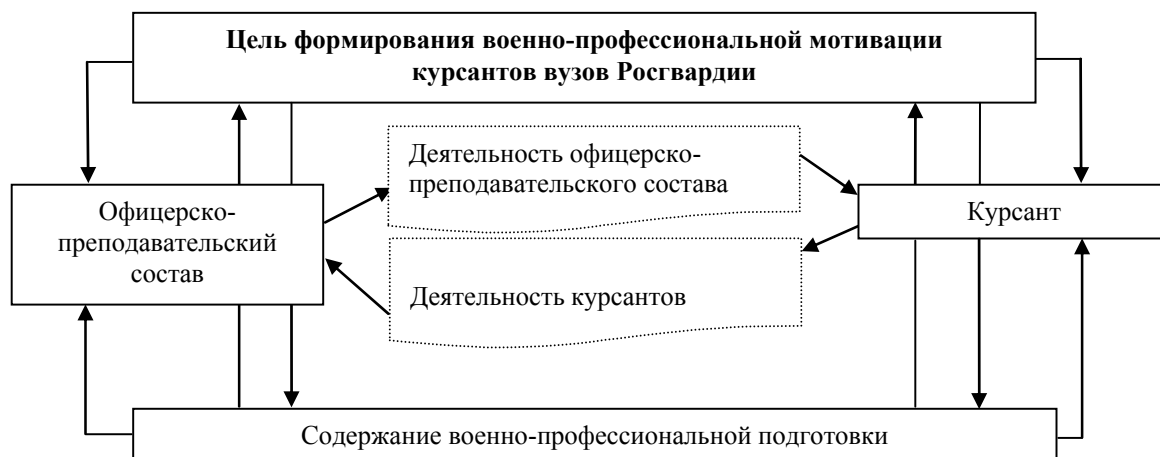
**Цель формирования военно-профессиональной мотивации курсантов вузов Росгвардии**

Деятельность офицерско-преподавательского состава

Офицерско-преподавательский состав

Курсант

Деятельность курсантов

Содержание военно-профессиональной подготовки